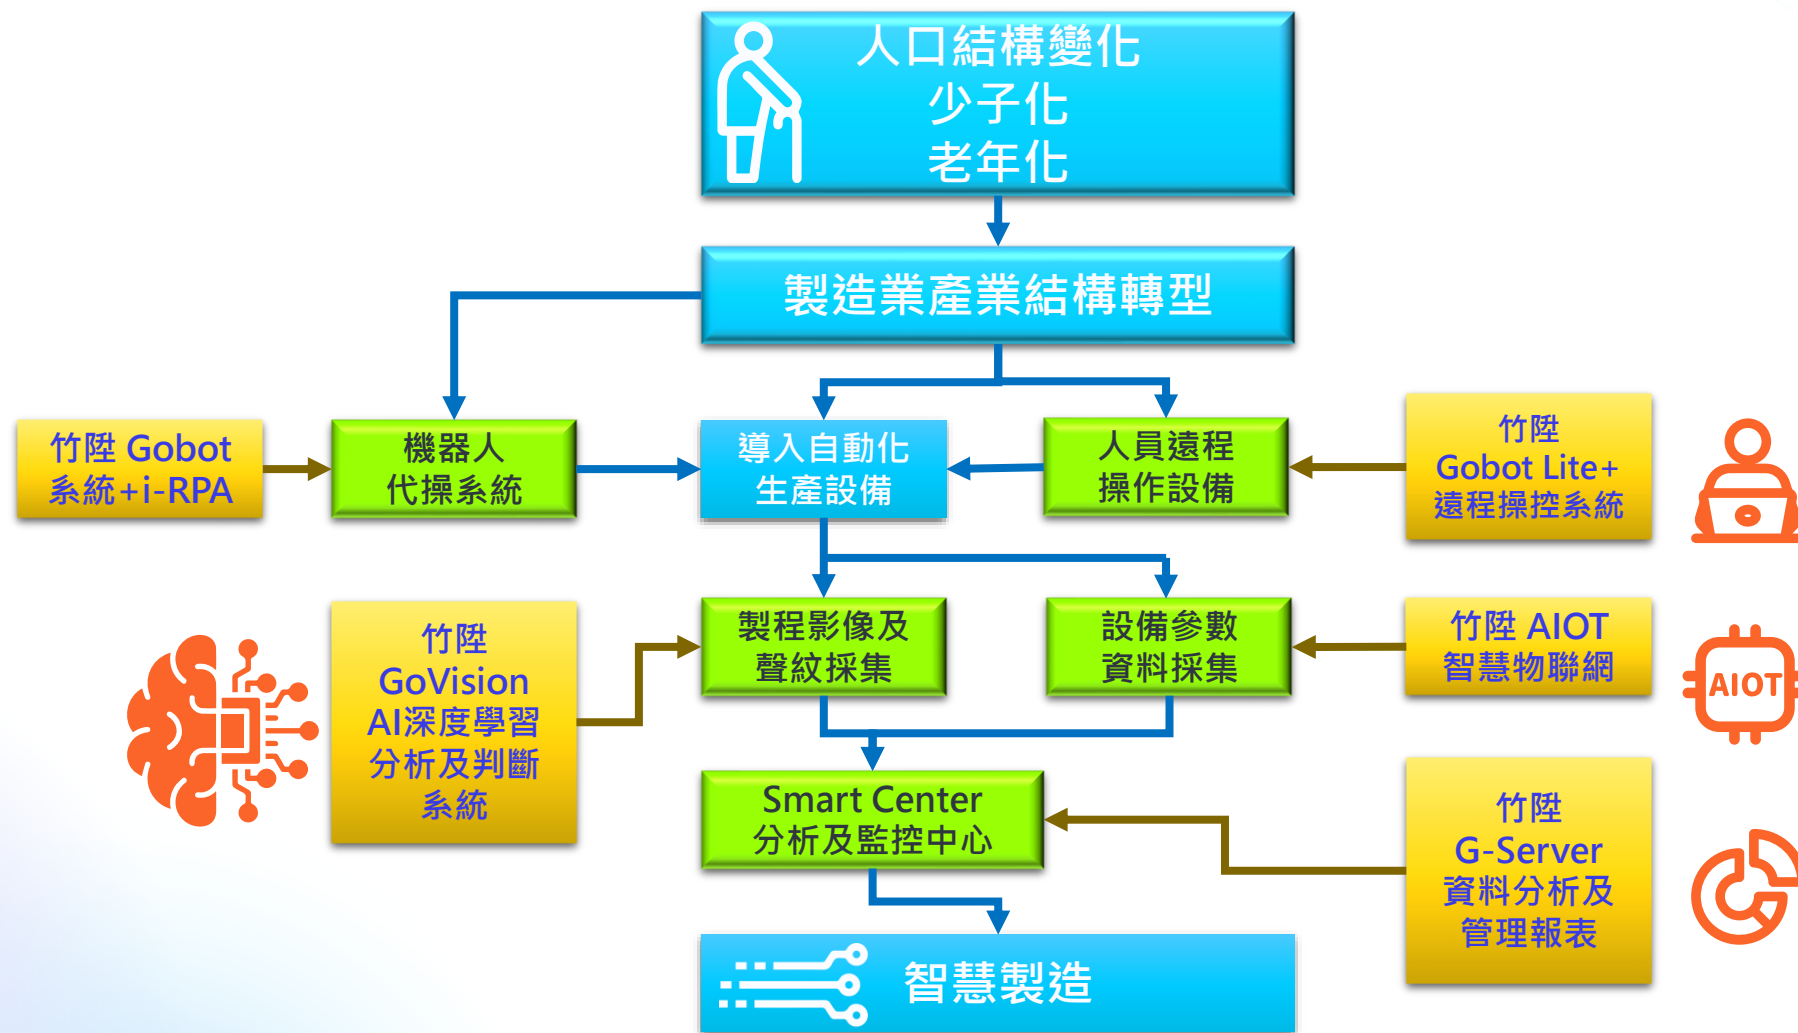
人口結構變化
少子化
老年化

製造業產業結構轉型

竹陞 Gobot
系統+i-RPA

機器人
代操系統

導入自動化
生產設備

人員遠程
操作設備

竹陞
Gobot Lite+
遠程操控系統

竹陞
GoVision
AI深度學習
分析及判斷
系統

製程影像及
聲紋採集

設備參數
資料採集

竹陞 AIOT
智慧物聯網

AIOT

Smart Center
分析及監控中心

竹陞
G-Server
資料分析及
管理報表

智慧製造